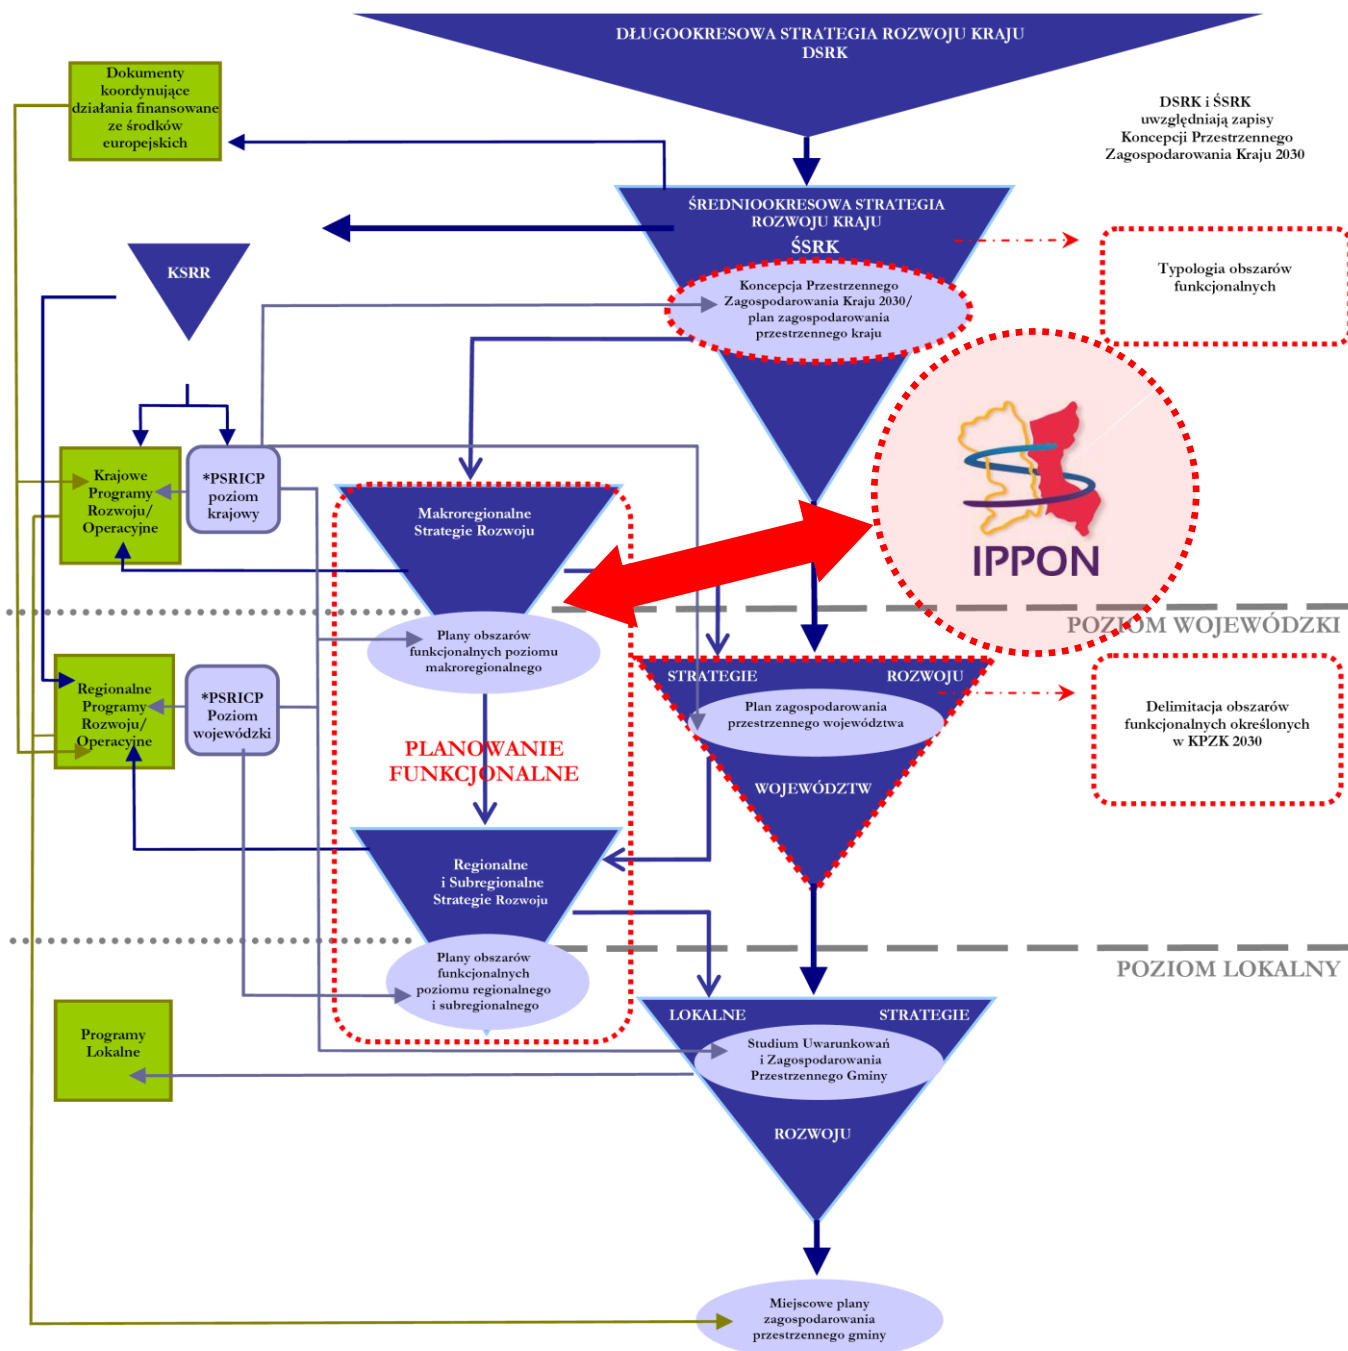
DŁUGOOKRESOWA STRATEGIA ROZWOJU KRAJU
DSRK

Dokumenty koordynujące działania finansowane ze środków europejskich

DSRK i ŚSRK uwzględniają zapisy Koncepcji Przestrzennego Zagospodarowania Kraju 2030

ŚREDNIOOKRESOWA STRATEGIA ROZWOJU KRAJU
ŚSRK

Koncepcja Przestrzennego Zagospodarowania Kraju 2030/ plan zagospodarowania przestrzennego kraju

Typologia obszarów funkcjonalnych

KSRR

Krajowe Programy Rozwoju/ Operacyjne

*PSRICP poziom krajowy

Makroregionalne Strategie Rozwoju

IPPON

Plany obszarów funkcjonalnych poziomu makroregionalnego

POZIOM WOJEWÓDZKI

Regionalne Programy Rozwoju/ Operacyjne

*PSRICP Poziom wojewódzki

STRATEGIE ROZWOJU

Plan zagospodarowania przestrzennego województwa

WOJEWÓDZTW

Delimitacja obszarów funkcjonalnych określonych w KPZK 2030

PLANOWANIE FUNKCJONALNE

Regionalne i Subregionalne Strategie Rozwoju

Plany obszarów funkcjonalnych poziomu regionalnego i subregionalnego

POZIOM LOKALNY

Programy Lokalne

LOKALNE STRATEGIE

Studium Uwarunkowań i Zagospodarowania Przestrzennego Gminy

ROZWOJU

Miejscowe plany zagospodarowania przestrzennego gminy